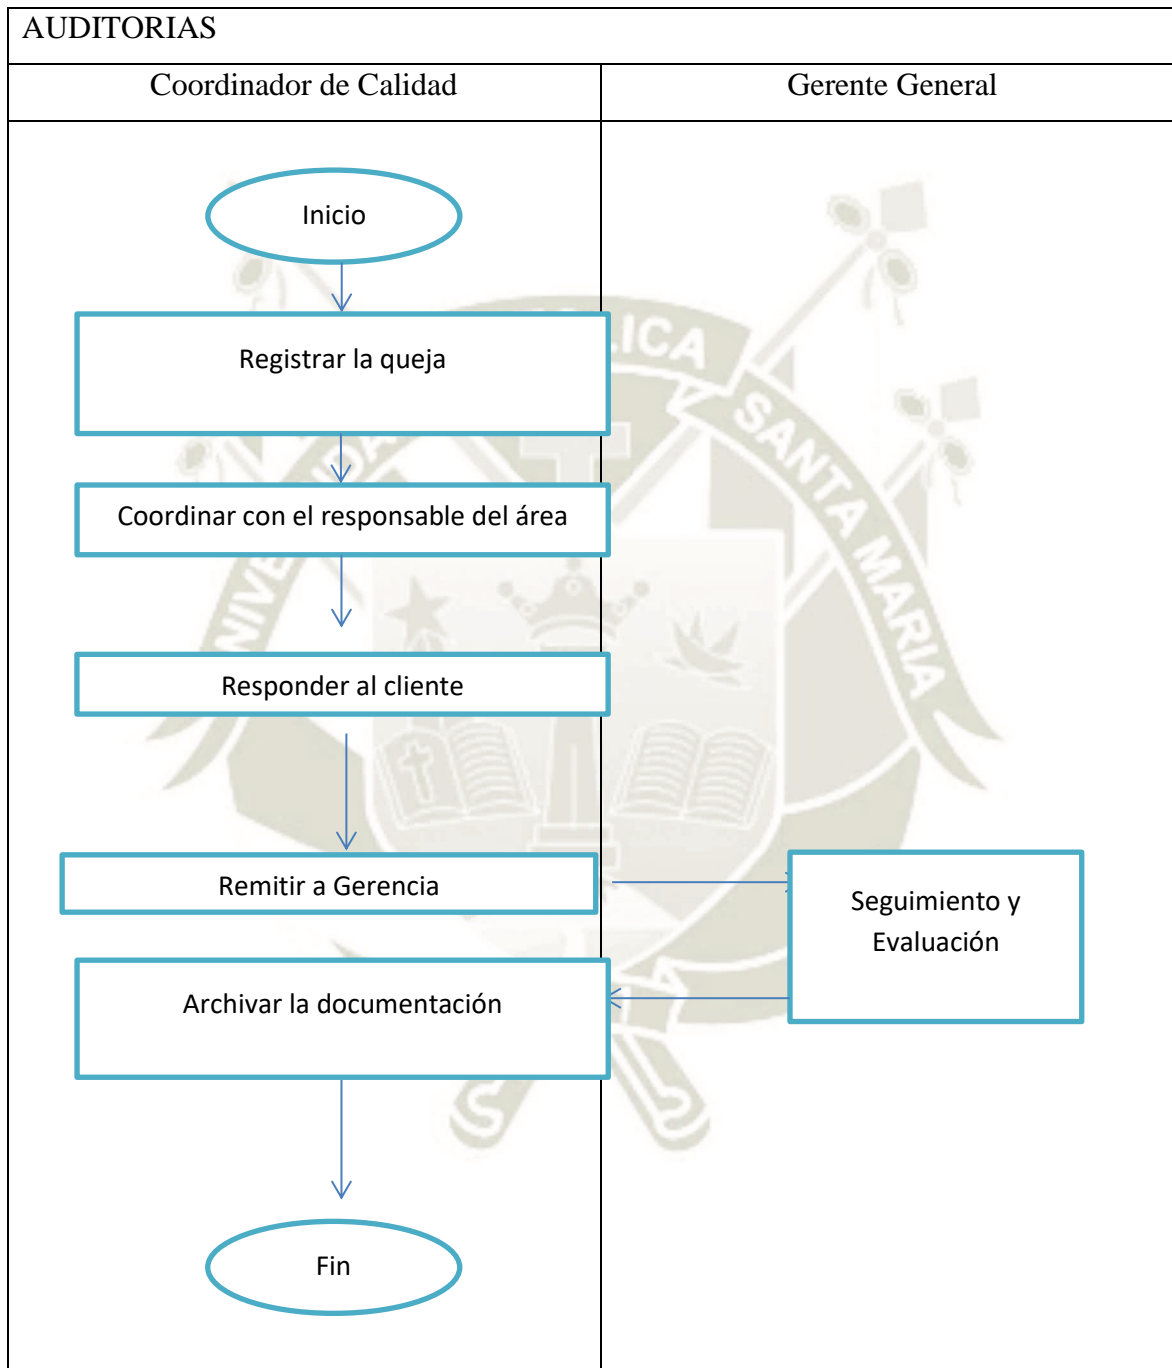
AUDITORIAS

| Coordinador de Calidad | Gerente General |
|---|---|

Inicio

Registrar la queja

Coordinar con el responsable del área

Responder al cliente

Remitir a Gerencia

Seguimiento y Evaluación

Archivar la documentación

Fin

UNIVERSIDAD CATÓLICA SANTA MARIA